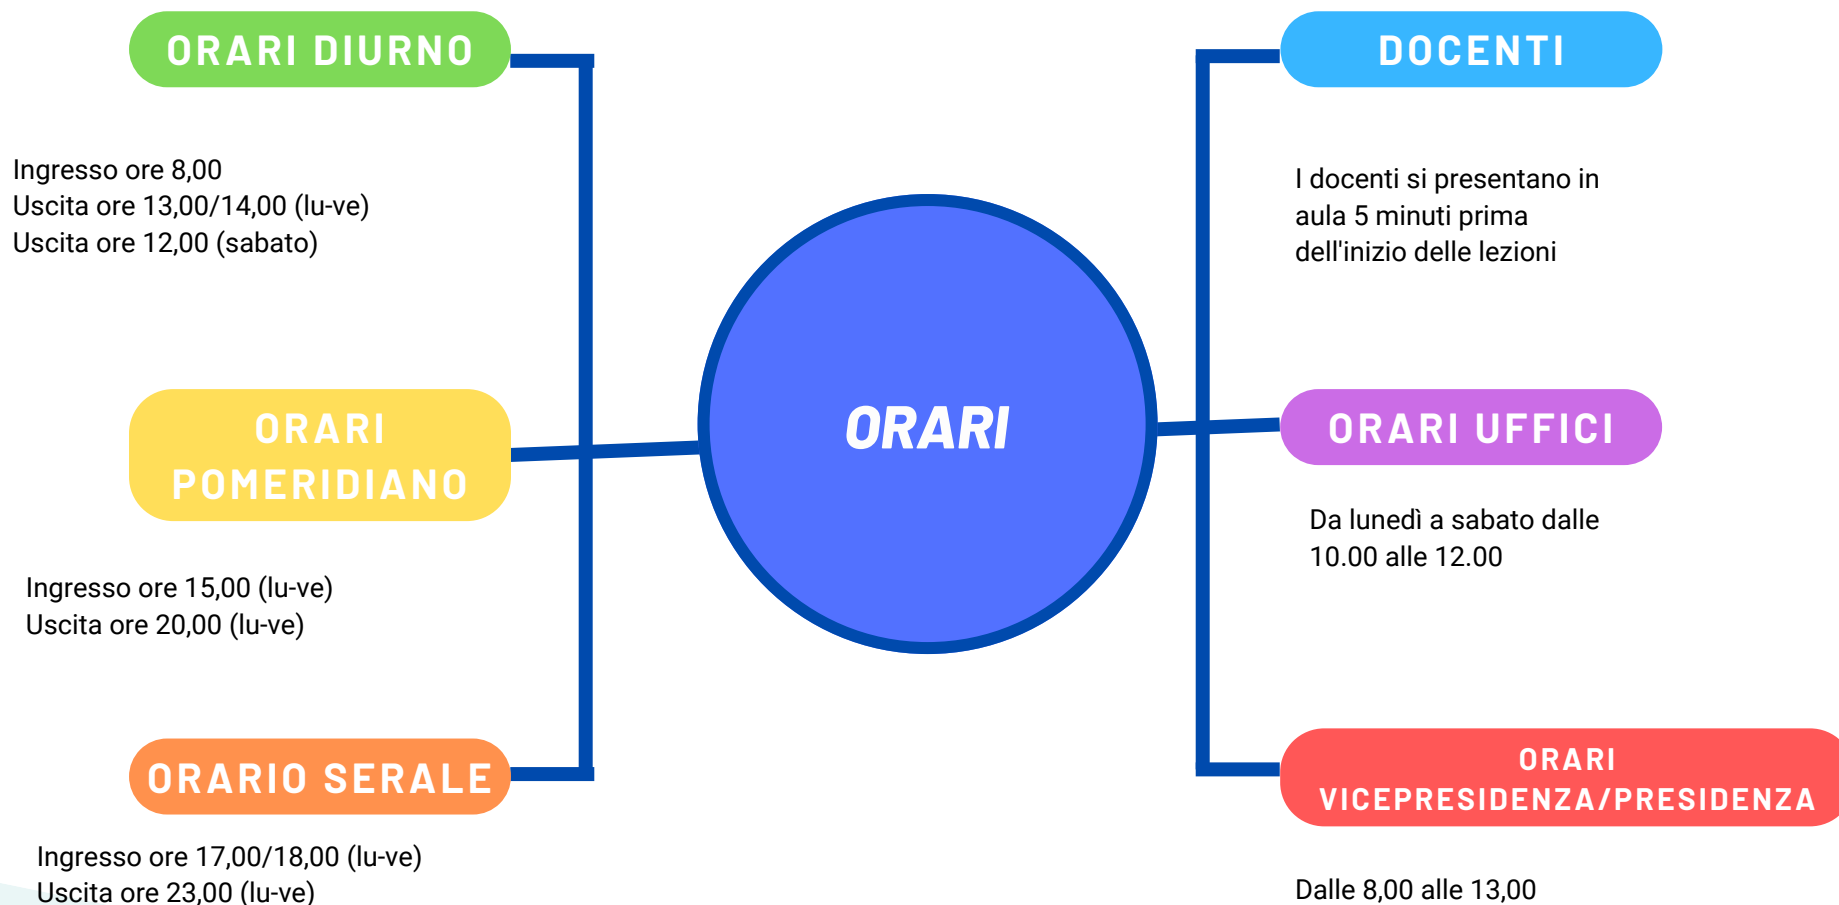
ORARI DIURNO

Ingresso ore 8,00
Uscita ore 13,00/14,00 (lu-ve)
Uscita ore 12,00 (sabato)

ORARI POMERIDIANO

Ingresso ore 15,00 (lu-ve)
Uscita ore 20,00 (lu-ve)

ORARIO SERALE

Ingresso ore 17,00/18,00 (lu-ve)
Uscita ore 23,00 (lu-ve)

ORARI

DOCENTI

I docenti si presentano in aula 5 minuti prima dell'inizio delle lezioni

ORARI UFFICI

Da lunedì a sabato dalle 10.00 alle 12.00

ORARI VICEPRESIDENZA/PRESIDENZA

Dalle 8,00 alle 13,00